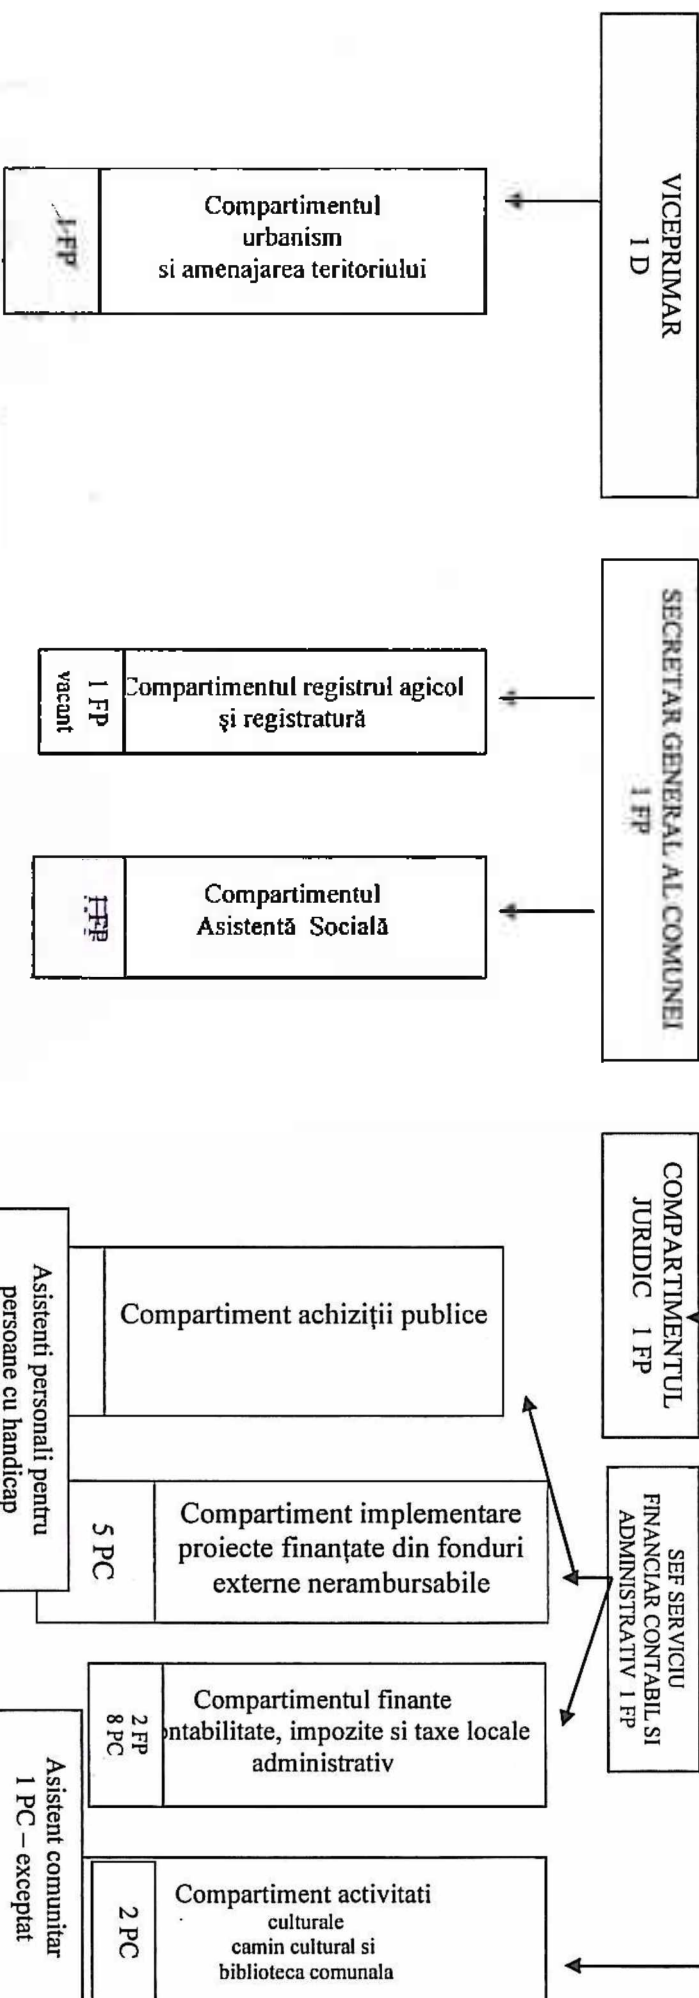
VICEPRIMAR
1 D

Compartimentul
urbanism
si amenajarea teritoriului

1 FP

SECRETAR GENERAL AL COMUNEI
1 FP

Compartimentul registrul agicol
şi registratură

1 FP
vacant

Compartimentul
Asistentă Socială

1 FP

COMPARTIMENTUL
JURIDIC 1 FP

SEF SERVICIU
FINANCIAR CONTABIL SI
ADMINISTRATIV 1 FP

Compartiment achiziţii publice

Compartiment implementare
proiecte finanţate din fonduri
externe nerambursabile

5 PC

Asistenti personali pentru
persoane cu handicap

Compartimentul finante
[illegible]ntabilitate, impozite si taxe locale
administrativ

2 FP
8 PC

Asistent comunitar
1 PC – exceptat

Compartiment activitati
culturale
camin cultural si
biblioteca comunala

2 PC